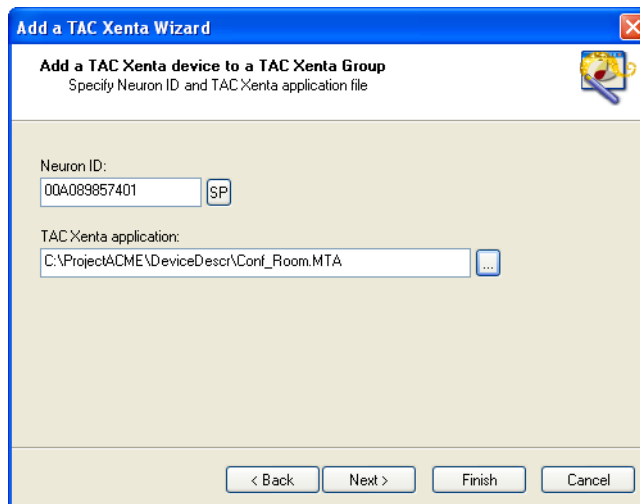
Add a TAC Xenta Wizard

Add a TAC Xenta device to a TAC Xenta Group
Specify Neuron ID and TAC Xenta application file

Neuron ID:
00A089857401
SP

TAC Xenta application:
C:\ProjectACME\DeviceDescr\Conf_Room.MTA
...

< Back
Next >
Finish
Cancel